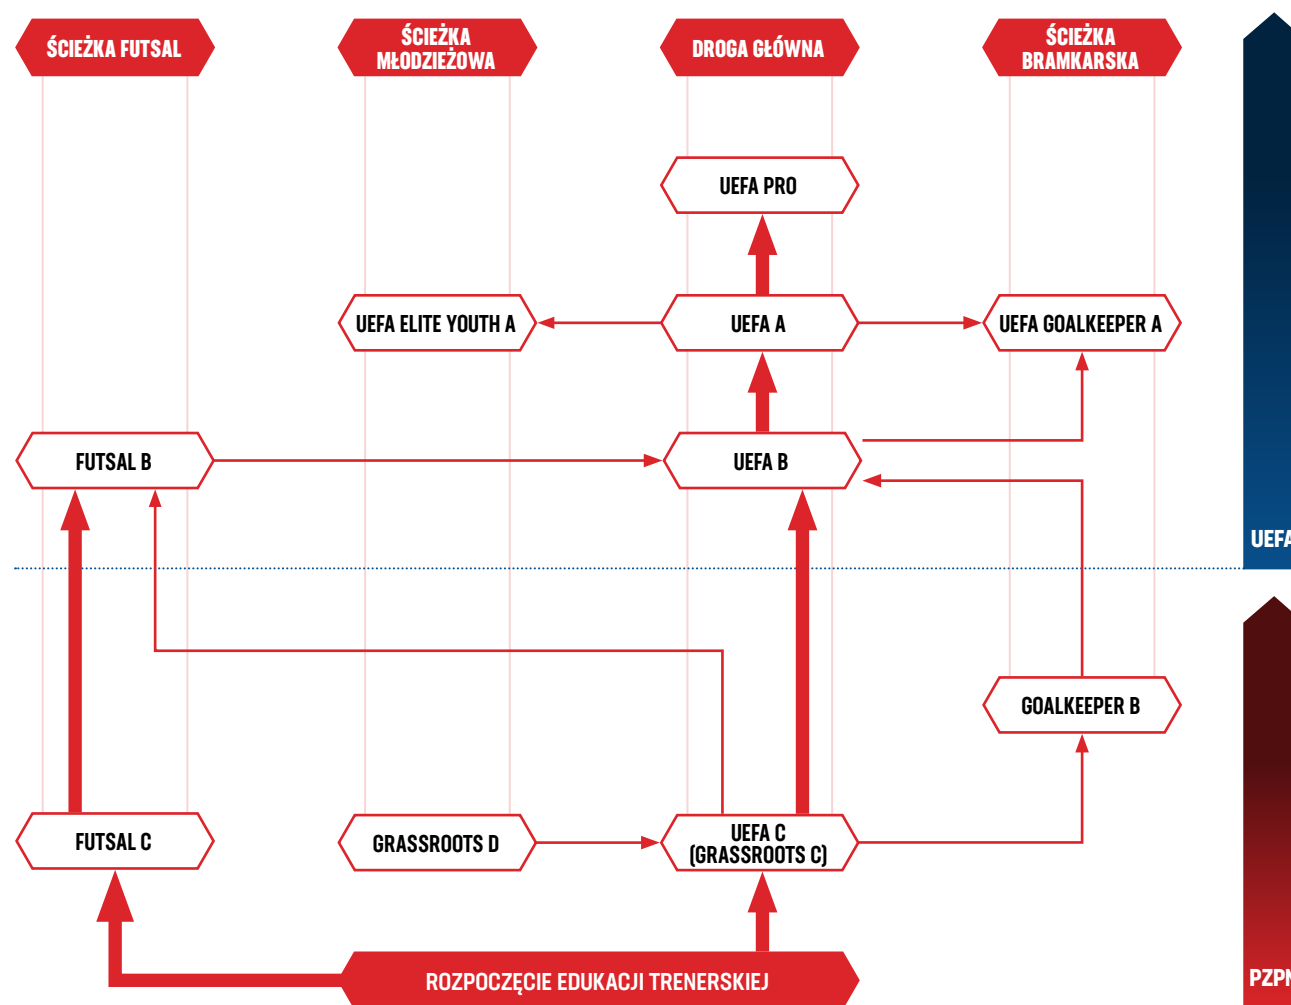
ŚCIEŻKA FUTSAL

ŚCIEŻKA MŁODZIEŻOWA

DROGA GŁÓWNA

ŚCIEŻKA BRAMKARSKA

UEFA PRO

UEFA ELITE YOUTH A

UEFA A

UEFA GOALKEEPER A

FUTSAL B

UEFA B

UEFA

GOALKEEPER B

FUTSAL C

GRASSROOTS D

UEFA C (GRASSROOTS C)

ROZPOCZĘCIE EDUKACJI TRENERSKIEJ

PZPN